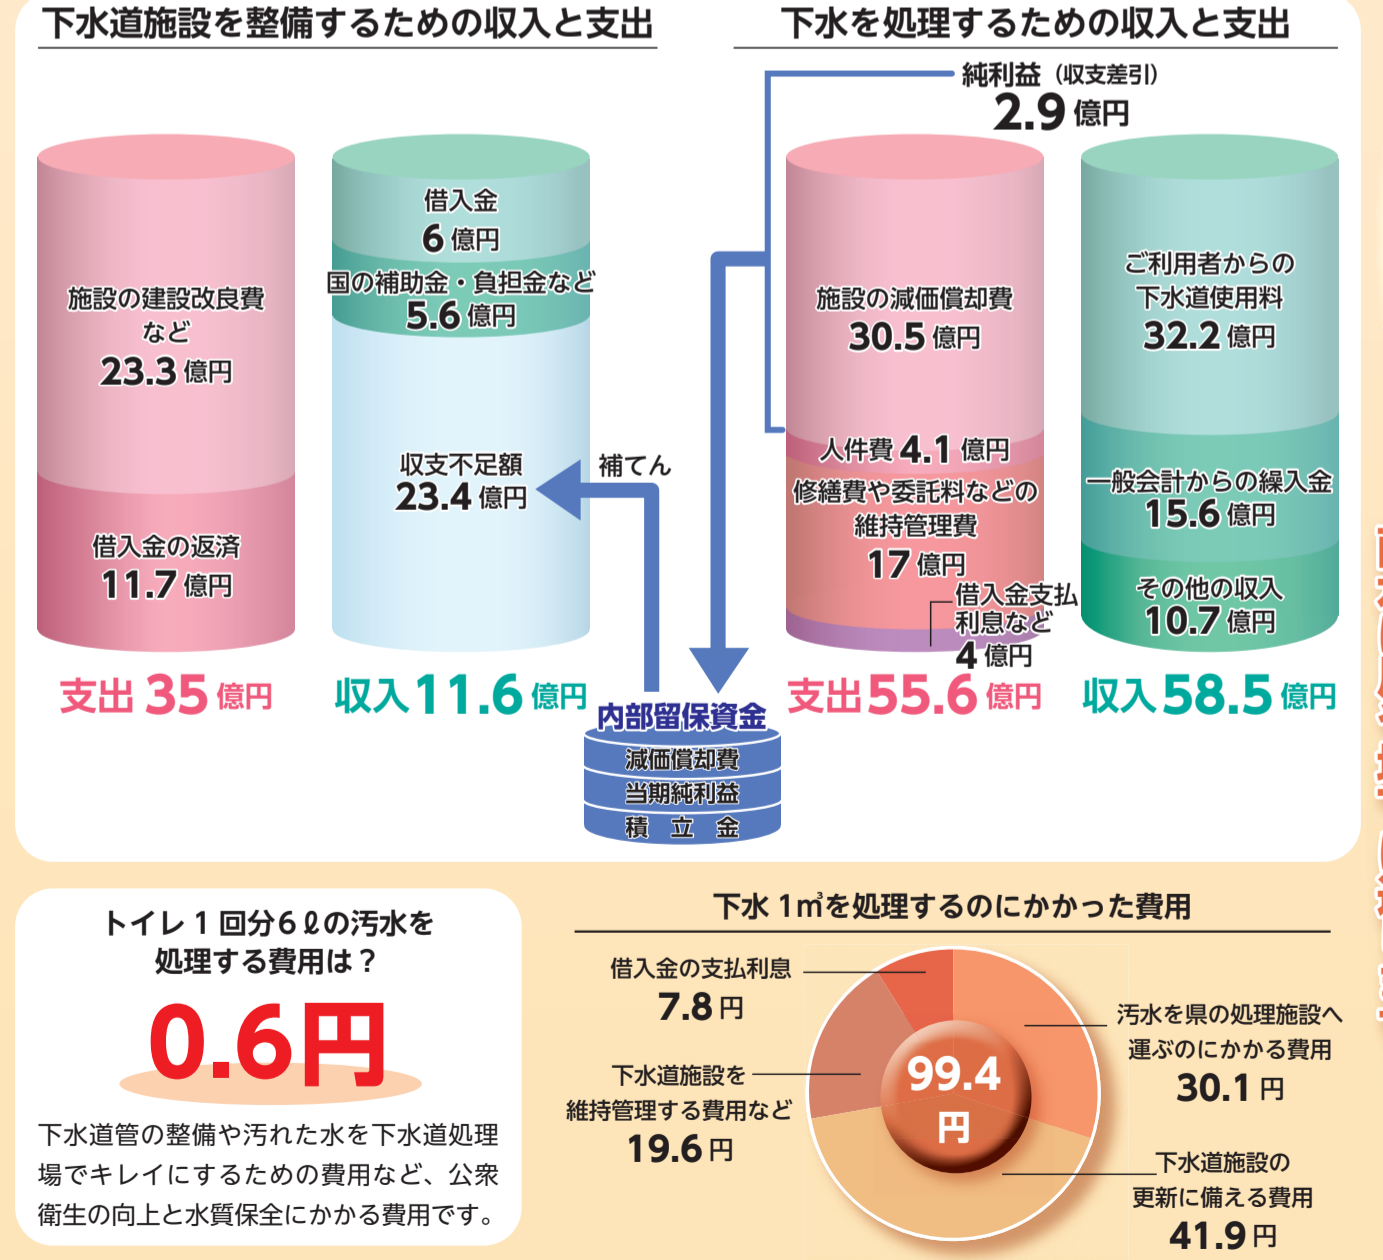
下水道施設を整備するための収入と支出

施設の建設改良費など
23.3 億円

借入金の返済
11.7 億円

支出 35 億円

借入金
6 億円

国の補助金・負担金など
5.6 億円

収支不足額
23.4 億円

収入 11.6 億円

補てん

内部留保資金
減価償却費
当期純利益
積立金

下水を処理するための収入と支出

純利益（収支差引）
2.9 億円

施設の減価償却費
30.5 億円

人件費 4.1 億円

修繕費や委託料などの維持管理費
17 億円

借入金支払利息など
4 億円

支出 55.6 億円

ご利用者からの下水道使用料
32.2 億円

一般会計からの繰入金
15.6 億円

その他の収入
10.7 億円

収入 58.5 億円

トイレ 1 回分 6 ℓの汚水を処理する費用は？

0.6円

下水道管の整備や汚れた水を下水道処理場でキレイにするための費用など、公衆衛生の向上と水質保全にかかる費用です。

下水 1㎥を処理するのにかかった費用

借入金の支払利息
7.8 円

下水道施設を維持管理する費用など
19.6 円

99.4 円

汚水を県の処理施設へ運ぶのにかかる費用
30.1 円

下水道施設の更新に備える費用
41.9 円